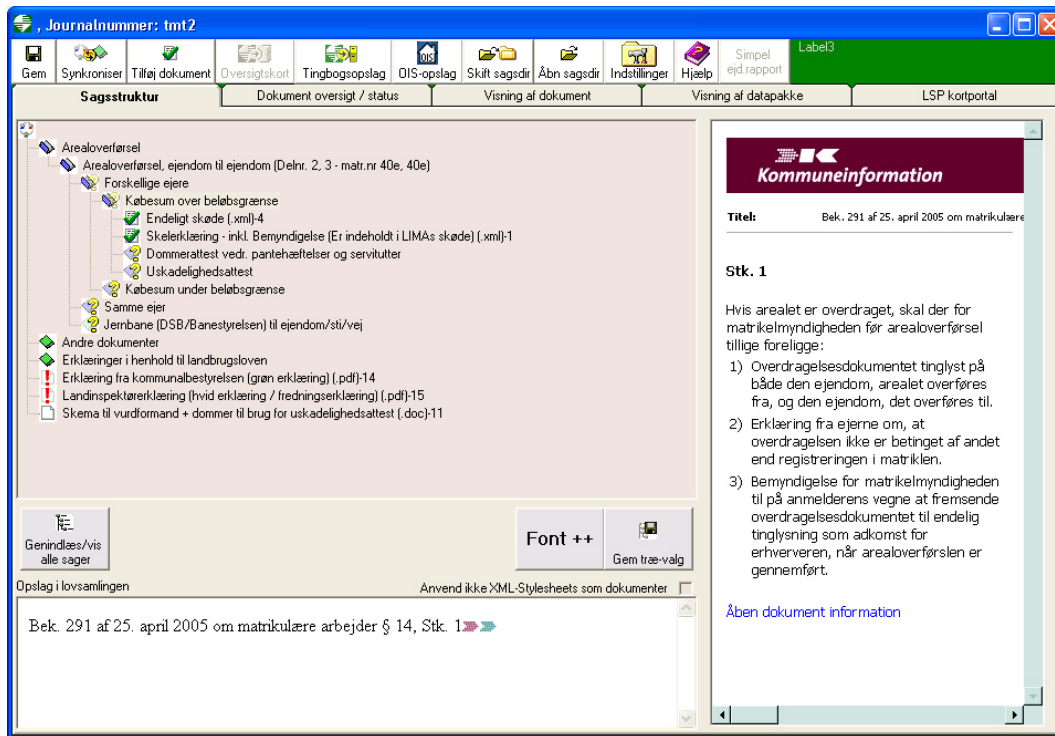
, Journalnummer: tmt2

Gem | Synkroniser | Tilføj dokument | Oversigtskort | Tingbogsopslag | OIS-opslag | Skift sagsdir | Åbn sagsdir | Indstillinger | Hjælp | Simpel ejd.rapport | Label3

Sagsstruktur | Dokument oversigt / status | Visning af dokument | Visning af datapakke | LSP kortportal

Arealoverførsel
Arealoverførsel, ejendom til ejendom (Delnr. 2, 3 - matr.nr 40e, 40e)
Forskellige ejere
Købesum over beløbsgrænse
Endeligt skøde (.xml)-4
Skelerklæring - inkl. Bemyndigelse (Er indeholdt i LIMAs skøde) (.xml)-1
Dommerattest vedr. pantehæftelser og servitutter
Uskadelighedsattest
Købesum under beløbsgrænse
Samme ejer
Jernbane (DSB/Banestyrelsen) til ejendom/sti/vej
Andre dokumenter
Erklæringer i henhold til landbrugsloven
Erklæring fra kommunalbestyrelsen (grøn erklæring) (.pdf)-14
Landinspektørerklæring (hvid erklæring / fredningserklæring) (.pdf)-15
Skema til vurdformand + dommer til brug for uskadelighedsattest (.doc)-11

Genindlæs/vis alle sager

Font ++

Gem træ-valg

Opslag i lovsamlingen

Anvend ikke XML-Stylesheets som dokumenter

Bek. 291 af 25. april 2005 om matrikulære arbejder § 14, Stk. 1

Kommuneinformation

Titel: Bek. 291 af 25. april 2005 om matrikulære

Stk. 1

Hvis arealet er overdraget, skal der for matrikelmyndigheden før arealoverførsel tillige foreligge:

1) Overdragelsesdokumentet tinglyst på både den ejendom, arealet overføres fra, og den ejendom, det overføres til.

2) Erklæring fra ejerne om, at overdragelsen ikke er betinget af andet end registreringen i matriklen.

3) Bemyndigelse for matrikelmyndigheden til på anmelderens vegne at fremsende overdragelsesdokumentet til endelig tinglysning som adkomst for erhververen, når arealoverførslen er gennemført.

Åben dokument information